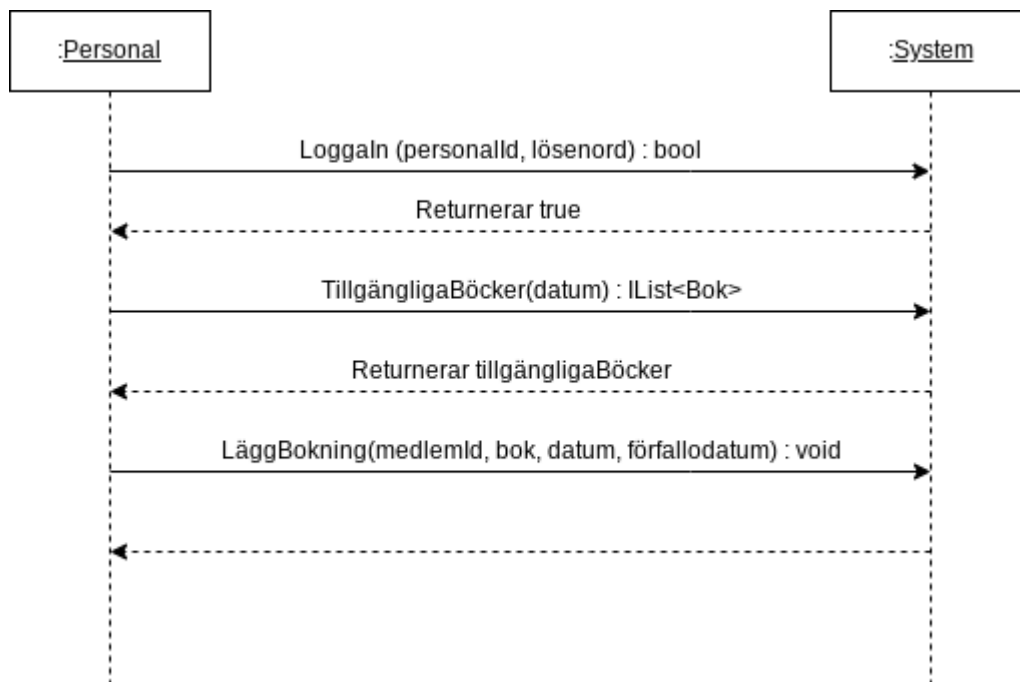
:Personal

:System

LoggaIn (personalId, lösenord) : bool

Returnerar true

TillgängligaBöcker(datum) : IList<Bok>

Returnerar tillgängligaBöcker

LäggBokning(medlemId, bok, datum, förfallodatum) : void